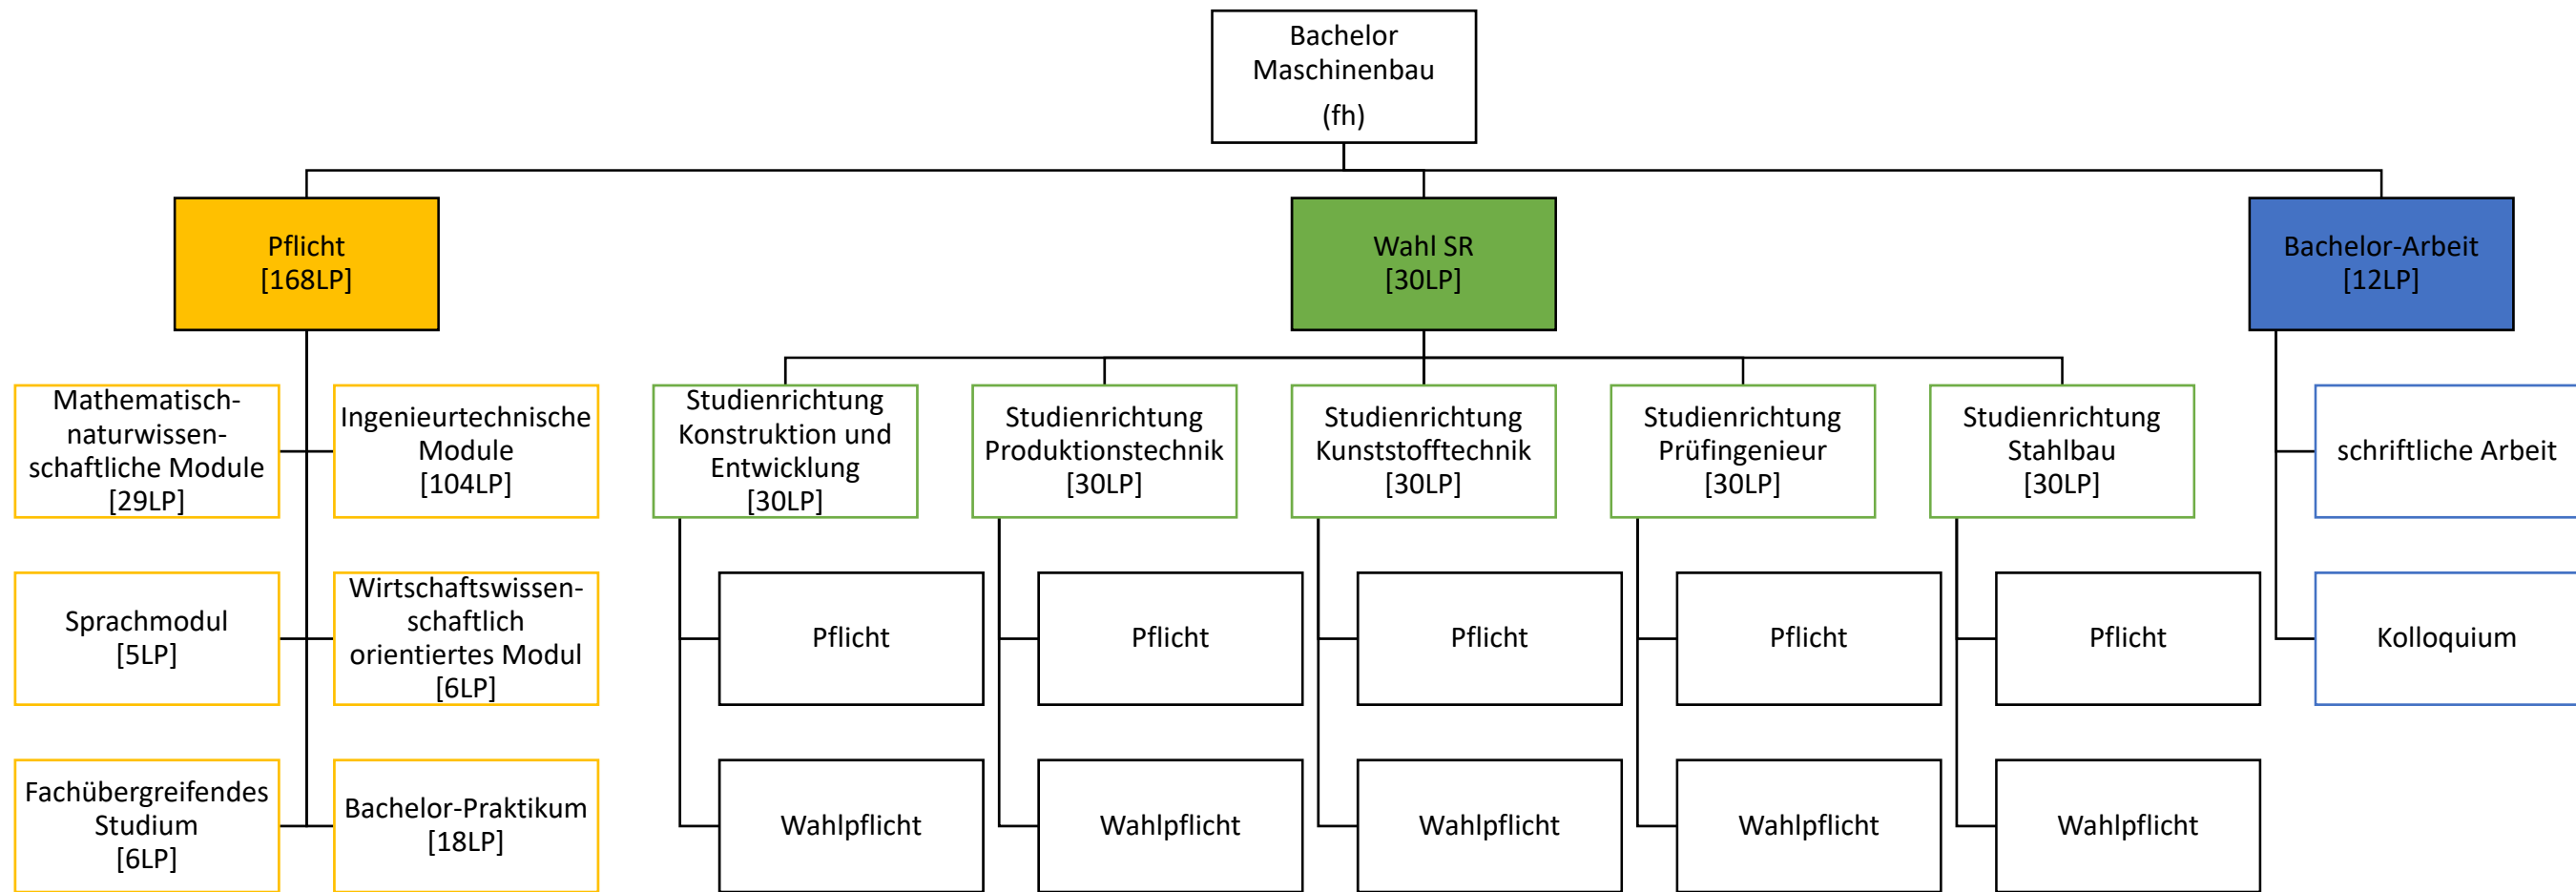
Bachelor Maschinenbau
(fh)

Pflicht
[168LP]

Wahl SR
[30LP]

Bachelor-Arbeit
[12LP]

Mathematisch-naturwissenschaftliche Module
[29LP]

Ingenieurtechnische Module
[104LP]

Sprachmodul
[5LP]

Wirtschaftswissenschaftlich orientiertes Modul
[6LP]

Fachübergreifendes Studium
[6LP]

Bachelor-Praktikum
[18LP]

Studienrichtung Konstruktion und Entwicklung
[30LP]

Pflicht

Wahlpflicht

Studienrichtung Produktionstechnik
[30LP]

Pflicht

Wahlpflicht

Studienrichtung Kunststofftechnik
[30LP]

Pflicht

Wahlpflicht

Studienrichtung Prüfingenieur
[30LP]

Pflicht

Wahlpflicht

Studienrichtung Stahlbau
[30LP]

Pflicht

Wahlpflicht

schriftliche Arbeit

Kolloquium